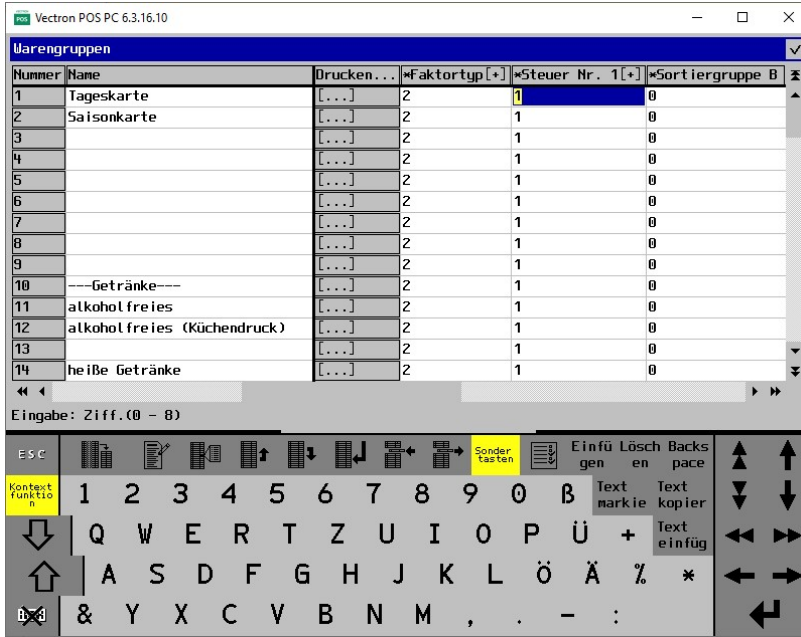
Vectron POS PC 6.3.16.10

Warengruppen

| Nummer | Name | Drucken... | *Faktortyp[+] | *Steuer Nr. 1[+] | *Sortiergruppe B |
|---|---|---|---|---|---|
| 1 | Tageskarte | [...] | 2 | 1 | 0 |
| 2 | Saisonkarte | [...] | 2 | 1 | 0 |
| 3 | | [...] | 2 | 1 | 0 |
| 4 | | [...] | 2 | 1 | 0 |
| 5 | | [...] | 2 | 1 | 0 |
| 6 | | [...] | 2 | 1 | 0 |
| 7 | | [...] | 2 | 1 | 0 |
| 8 | | [...] | 2 | 1 | 0 |
| 9 | | [...] | 2 | 1 | 0 |
| 10 | ---Getränke--- | [...] | 2 | 1 | 0 |
| 11 | alkoholfreies | [...] | 2 | 1 | 0 |
| 12 | alkoholfreies (Küchendruck) | [...] | 2 | 1 | 0 |
| 13 | | [...] | 2 | 1 | 0 |
| 14 | heiße Getränke | [...] | 2 | 1 | 0 |

Eingabe: Ziff.(0 - 8)

ESC Sonder tasten Einfü gen Lösch en Backs pace

Kontext funktion 1 2 3 4 5 6 7 8 9 0 ß Text markie Text kopier

Q W E R T Z U I O P Ü + Text einfüg

A S D F G H J K L Ö Ä % *

& Y X C V B N M , . - :